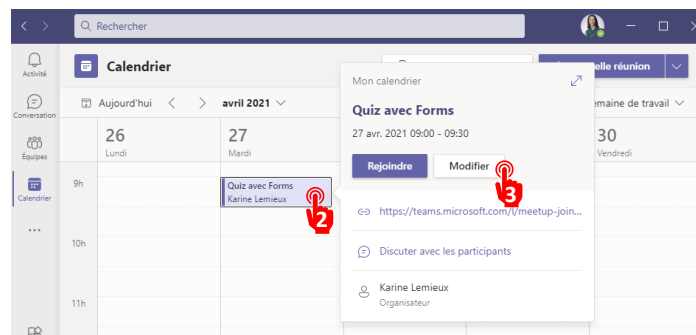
Rechercher

Activité
Conversation
Équipes
Calendrier
...

Calendrier
Aujourd'hui
avril 2021
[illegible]elle réunion
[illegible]emaine de travail

26
Lundi
27
Mardi
30
Vendredi

9h
10h
11h

Quiz avec Forms
Karine Lemieux

2

Mon calendrier
Quiz avec Forms
27 avr. 2021 09:00 - 09:30
Rejoindre
Modifier
3
https://teams.microsoft.com/l/meetup-join...
Discuter avec les participants
Karine Lemieux
Organisateur